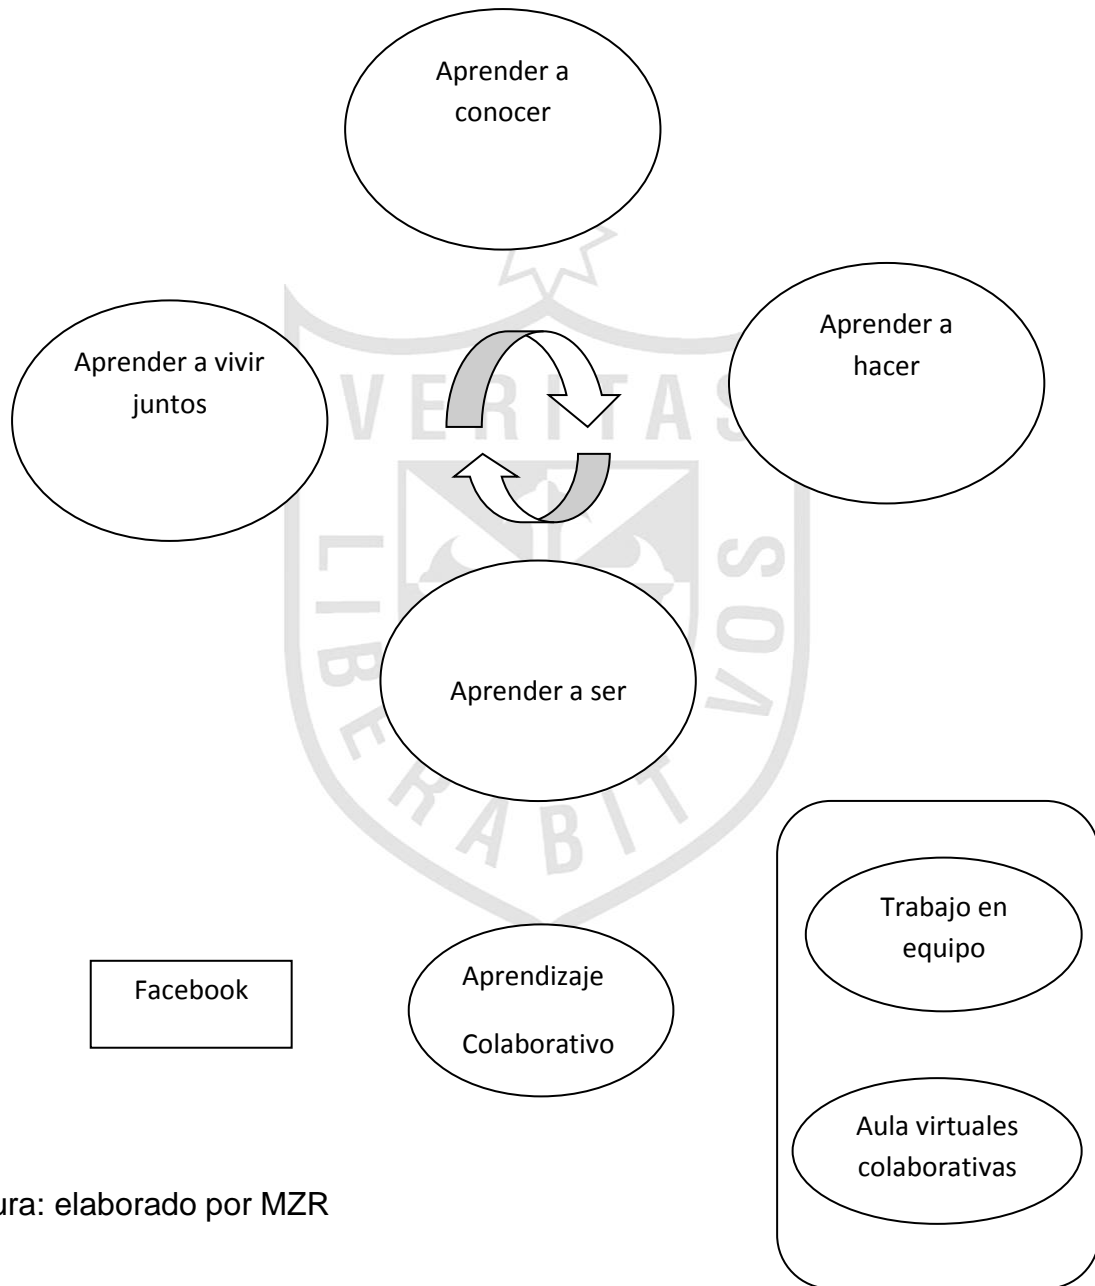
Aprender a conocer

Aprender a vivir juntos

Aprender a hacer

Aprender a ser

VERITAS

LIBERABIT VOS

Trabajo en equipo

Facebook

Aprendizaje Colaborativo

Aula virtuales colaborativas

ura: elaborado por MZR